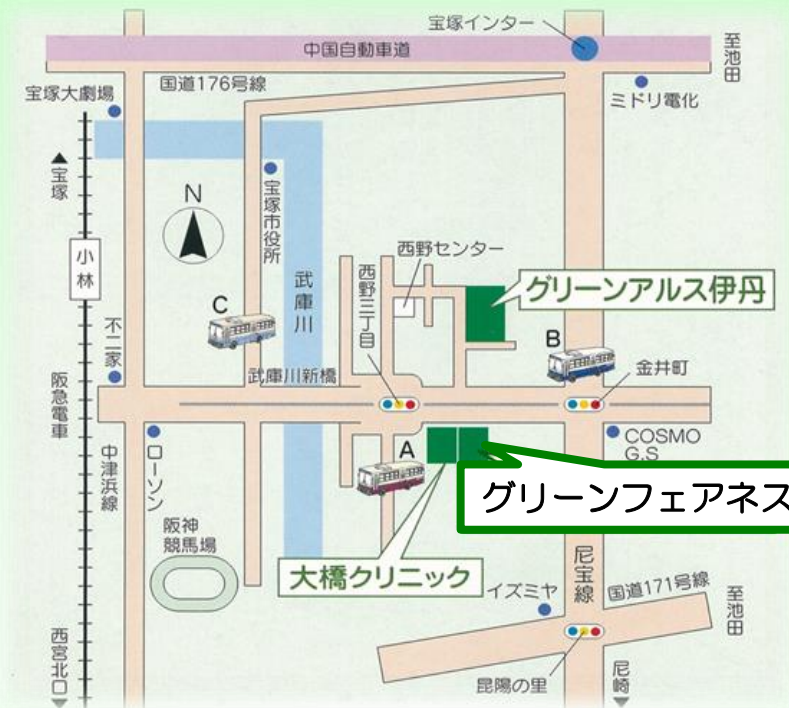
宝塚インター
中国自動車道
至池田
国道176号線
宝塚大劇場
ミドリ電化
宝塚
宝塚市役所
N
小林
西野センター
西野三丁目
グリーンアルス伊丹
武庫川
C
B
不二家
阪急電車
武庫川新橋
金井町
中津浜線
ローソン
A
COSMO G.S
グリーンフェアネス
阪神競馬場
大橋クリニック
尼宝線
イズミヤ
国道171号線
至池田
西宮北口
昆陽の里
尼崎